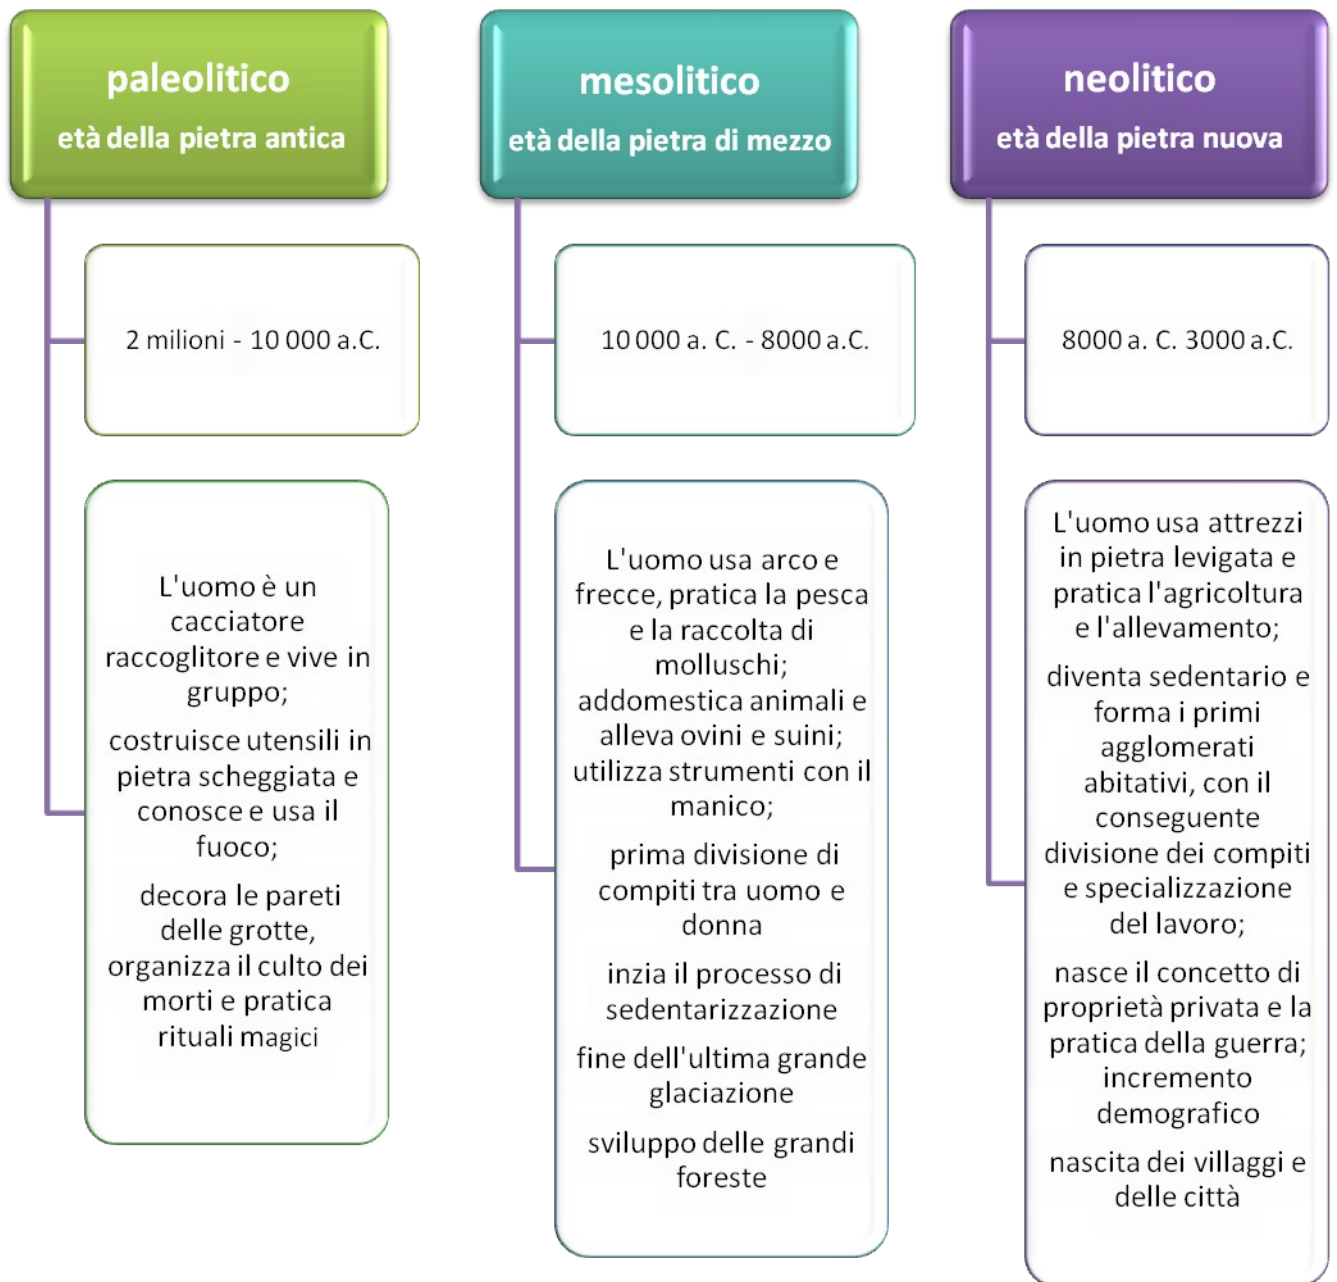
paleolitico

età della pietra antica

2 milioni - 10 000 a.C.

L'uomo è un cacciatore raccoglitore e vive in gruppo;

costruisce utensili in pietra scheggiata e conosce e usa il fuoco;

decora le pareti delle grotte, organizza il culto dei morti e pratica rituali magici

mesolitico

età della pietra di mezzo

10 000 a. C. - 8000 a.C.

L'uomo usa arco e frecce, pratica la pesca e la raccolta di molluschi; addomestica animali e alleva ovini e suini; utilizza strumenti con il manico;

prima divisione di compiti tra uomo e donna

inzia il processo di sedentarizzazione

fine dell'ultima grande glaciazione

sviluppo delle grandi foreste

neolitico

età della pietra nuova

8000 a. C. 3000 a.C.

L'uomo usa attrezzi in pietra levigata e pratica l'agricoltura e l'allevamento;

diventa sedentario e forma i primi agglomerati abitativi, con il conseguente divisione dei compiti e specializzazione del lavoro;

nasce il concetto di proprietà privata e la pratica della guerra; incremento demografico

nascita dei villaggi e delle città